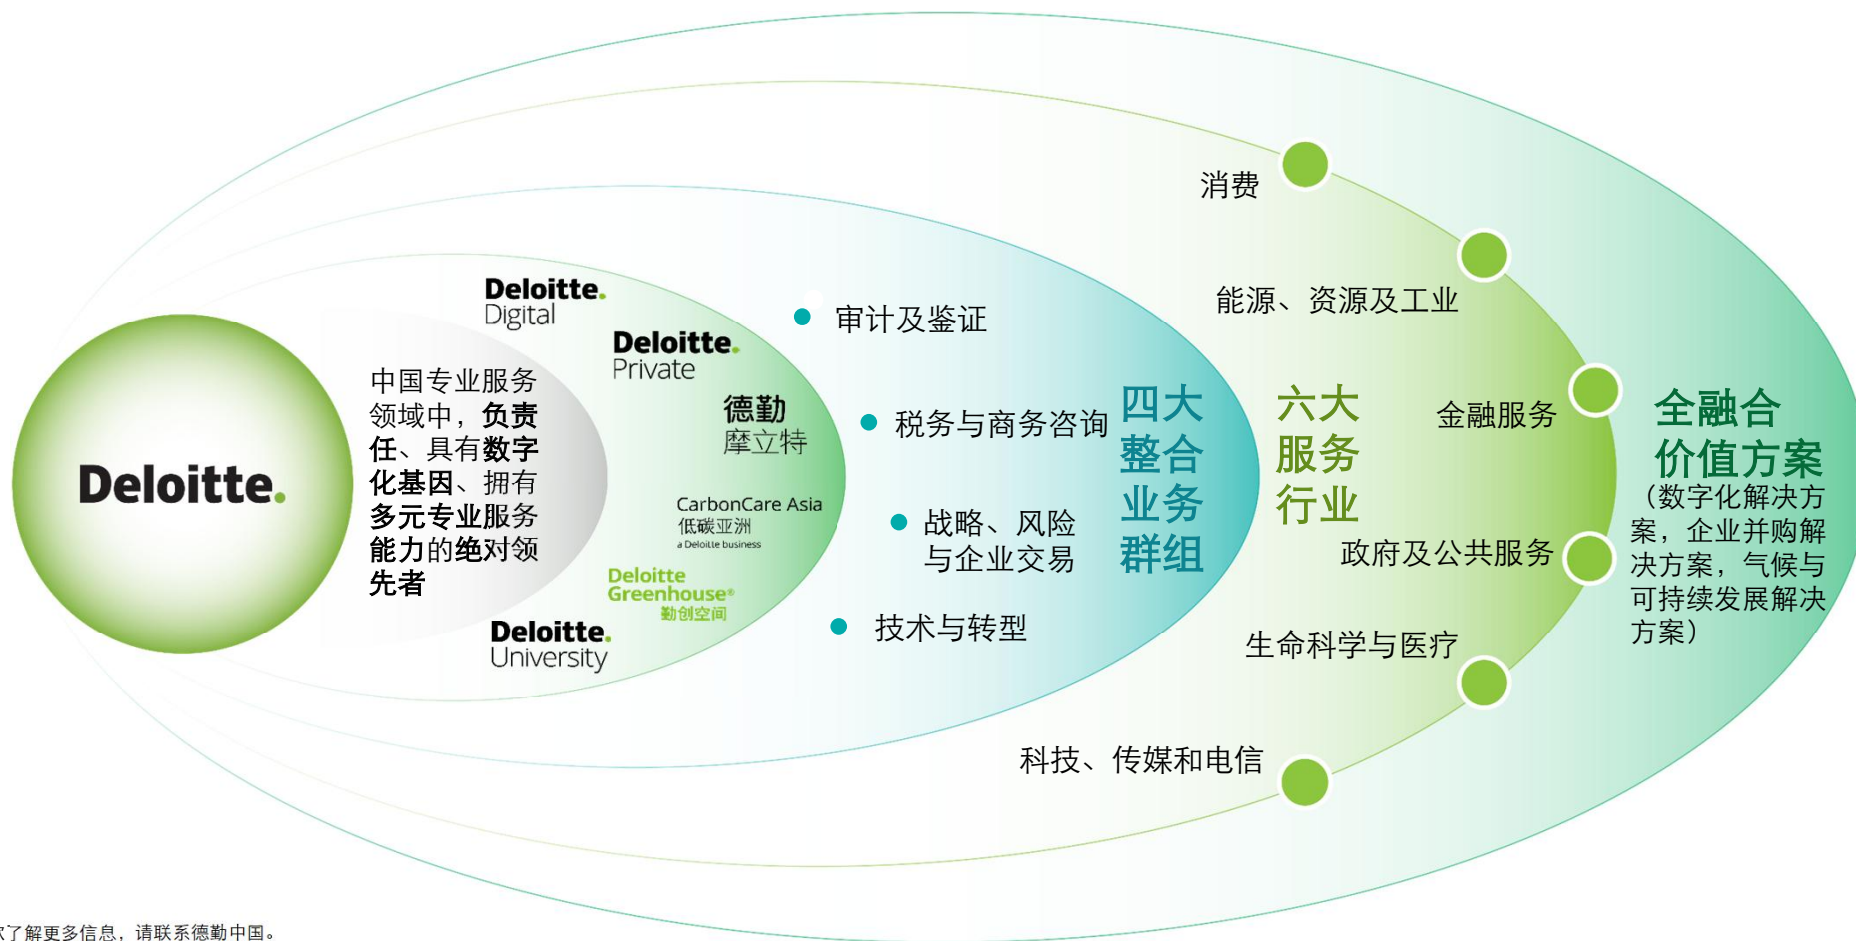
Deloitte.

中国专业服务领域中，负责任、具有数字化基因、拥有多元专业服务能力的绝对领先者

Deloitte. Digital

Deloitte. Private

德勤 摩立特

CarbonCare Asia 低碳亚洲 a Deloitte business

Deloitte Greenhouse® 勤创空间

Deloitte. University

审计及鉴证

税务与商务咨询

战略、风险与企业交易

技术与转型

四大整合业务群组

消费

能源、资源及工业

六大服务行业

金融服务

政府及公共服务

生命科学与医疗

科技、传媒和电信

全融合价值方案

（数字化解决方案，企业并购解决方案，气候与可持续发展解决方案）

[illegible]了解更多信息，请联系德勤中国。